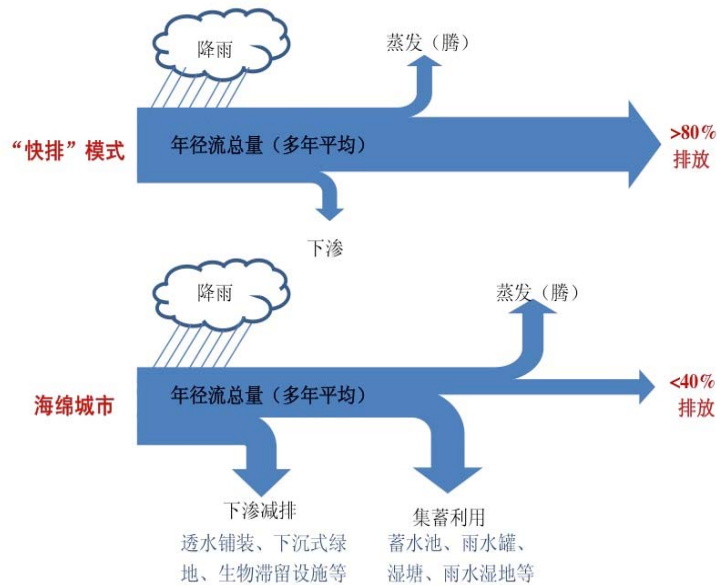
降雨

蒸发（腾）

“快排”模式

年径流总量（多年平均）

>80%
排放

下渗

降雨

蒸发（腾）

海绵城市

年径流总量（多年平均）

<40%
排放

下渗减排
透水铺装、下沉式绿地、生物滞留设施等

集蓄利用
蓄水池、雨水罐、湿塘、雨水湿地等